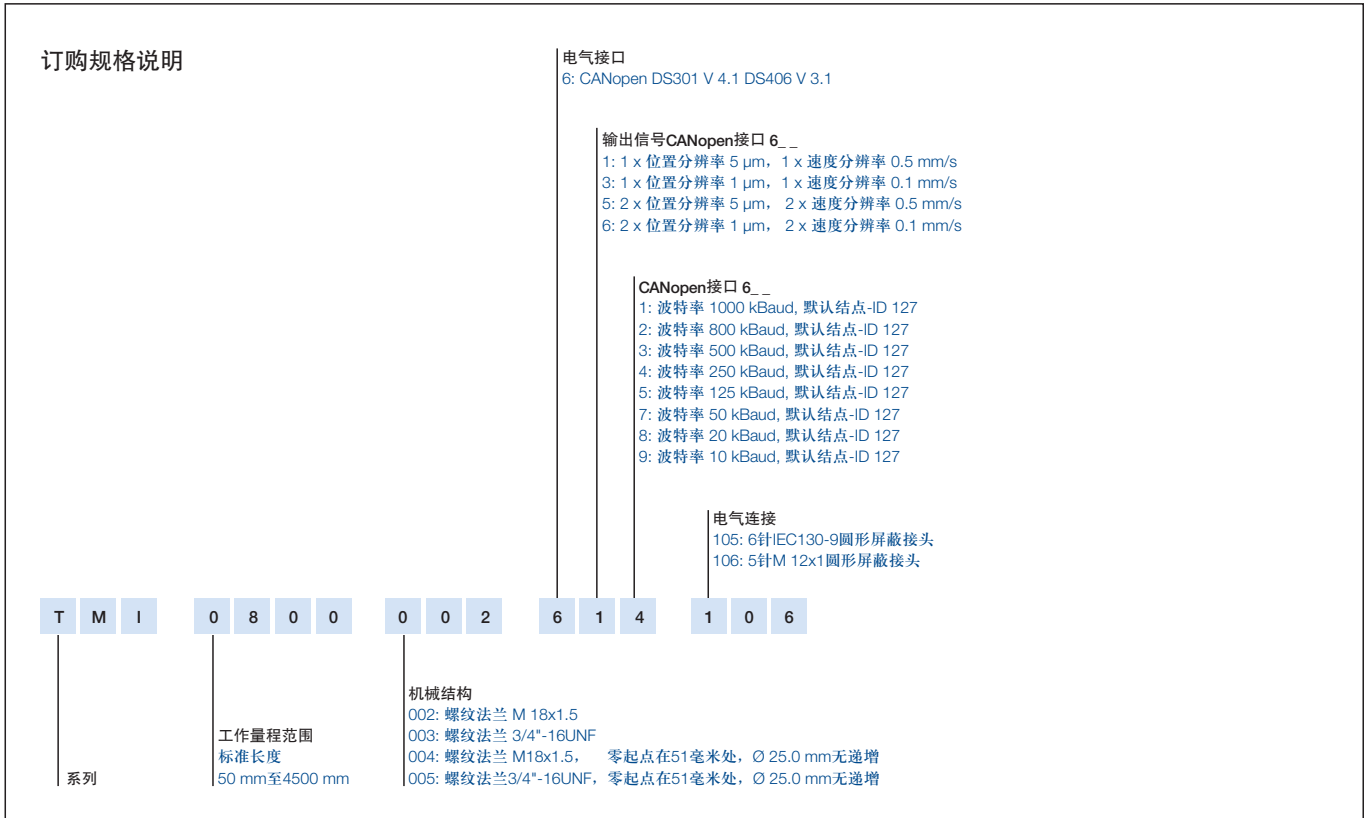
订购规格说明

电气接口
6: CANopen DS301 V 4.1 DS406 V 3.1

输出信号CANopen接口 6_ _
1: 1 x 位置分辨率 5 µm，1 x 速度分辨率 0.5 mm/s
3: 1 x 位置分辨率 1 µm，1 x 速度分辨率 0.1 mm/s
5: 2 x 位置分辨率 5 µm， 2 x 速度分辨率 0.5 mm/s
6: 2 x 位置分辨率 1 µm， 2 x 速度分辨率 0.1 mm/s

CANopen接口 6_ _
1: 波特率 1000 kBaud, 默认结点-ID 127
2: 波特率 800 kBaud, 默认结点-ID 127
3: 波特率 500 kBaud, 默认结点-ID 127
4: 波特率 250 kBaud, 默认结点-ID 127
5: 波特率 125 kBaud, 默认结点-ID 127
7: 波特率 50 kBaud, 默认结点-ID 127
8: 波特率 20 kBaud, 默认结点-ID 127
9: 波特率 10 kBaud, 默认结点-ID 127

电气连接
105: 6针IEC130-9圆形屏蔽接头
106: 5针M 12x1圆形屏蔽接头

| T | M | I | 0 | 8 | 0 | 0 | 0 | 0 | 2 | 6 | 1 | 4 | 1 | 0 | 6 |
|---|---|---|---|---|---|---|---|---|---|---|---|---|---|---|---|

机械结构
002: 螺纹法兰 M 18x1.5
003: 螺纹法兰 3/4"-16UNF
004: 螺纹法兰 M18x1.5， 零起点在51毫米处，Ø 25.0 mm无递增
005: 螺纹法兰3/4"-16UNF，零起点在51毫米处，Ø 25.0 mm无递增

工作量程范围
标准长度
50 mm至4500 mm

系列